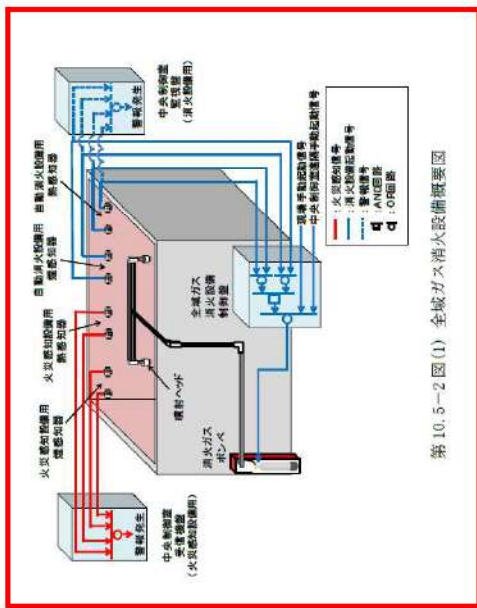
中央制御室
監視盤
(消火設備用)

警報発生

自動消火設備用
熱感知器

自動消火設備用
煙感知器

火災感知設備用
熱感知器

火災感知設備用
煙感知器

噴射ヘッド

全域ガス
消火設備
制御盤

現場手動起動信号
中央制御室遠隔手動起動信号

消火ガス
ボンベ

中央制御室
受信機盤
(火災感知設備用)

警報発生

凡例
: 火災感知信号
: 消火設備起動信号
: 警報信号
: AND回路
: OR回路

第 10.5－2 図(1) 全域ガス消火設備概要図